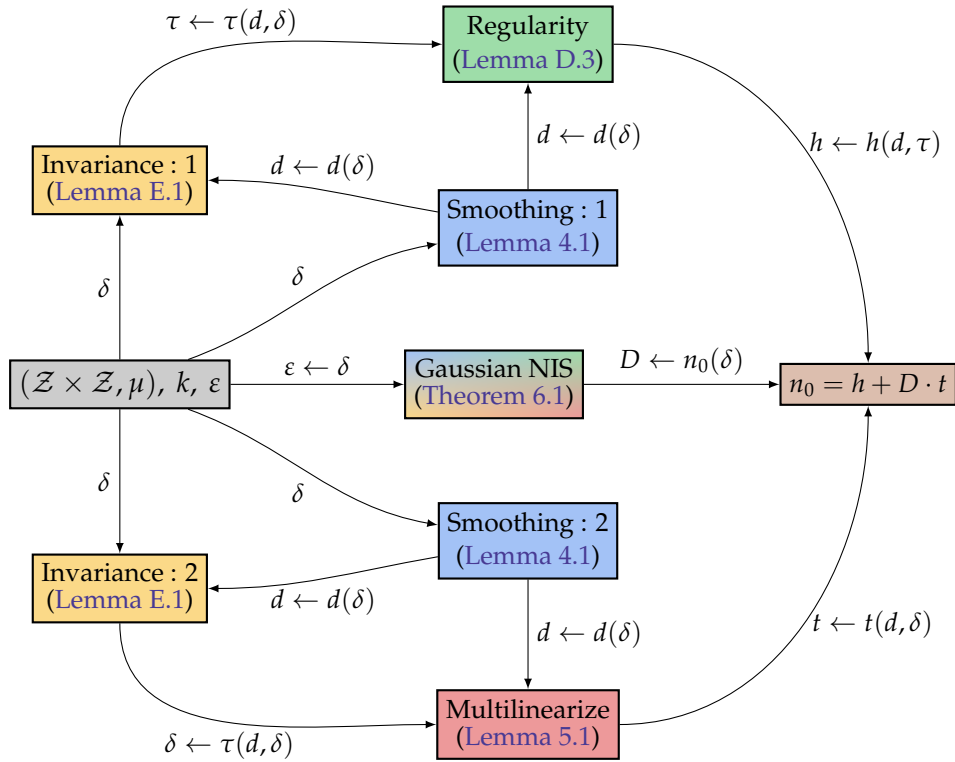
$\tau \leftarrow \tau(d, \delta)$

Regularity
(Lemma D.3)

$d \leftarrow d(\delta)$

$h \leftarrow h(d, \tau)$

Invariance : 1
(Lemma E.1)

$d \leftarrow d(\delta)$

Smoothing : 1
(Lemma 4.1)

$\delta$

$\delta$

$(\mathcal{Z} \times \mathcal{Z}, \mu)$, $k$, $\varepsilon$

$\varepsilon \leftarrow \delta$

Gaussian NIS
(Theorem 6.1)

$D \leftarrow n_0(\delta)$

$n_0 = h + D \cdot t$

$\delta$

$\delta$

Smoothing : 2
(Lemma 4.1)

Invariance : 2
(Lemma E.1)

$d \leftarrow d(\delta)$

$d \leftarrow d(\delta)$

$t \leftarrow t(d, \delta)$

Multilinearize
(Lemma 5.1)

$\delta \leftarrow \tau(d, \delta)$